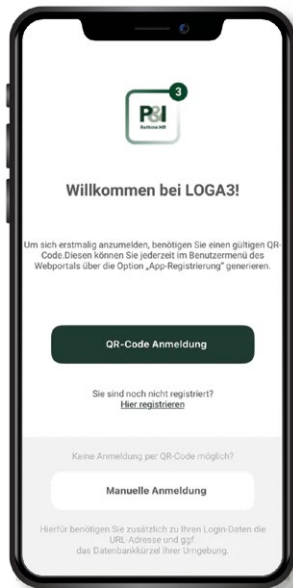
3
P&I
Software HR

Willkommen bei LOGA3!

Um sich erstmalig anzumelden, benötigen Sie einen gültigen QR-Code.Diesen können Sie jederzeit im Benutzermenü des Webportals über die Option „App-Registrierung" generieren.

QR-Code Anmeldung

Sie sind noch nicht registriert?
Hier registrieren

Keine Anmeldung per QR-Code möglich?

Manuelle Anmeldung

Hierfür benötigen Sie zusätzlich zu Ihren Login-Daten die URL-Adresse und ggf. das Datenbankkürzel Ihrer Umgebung.